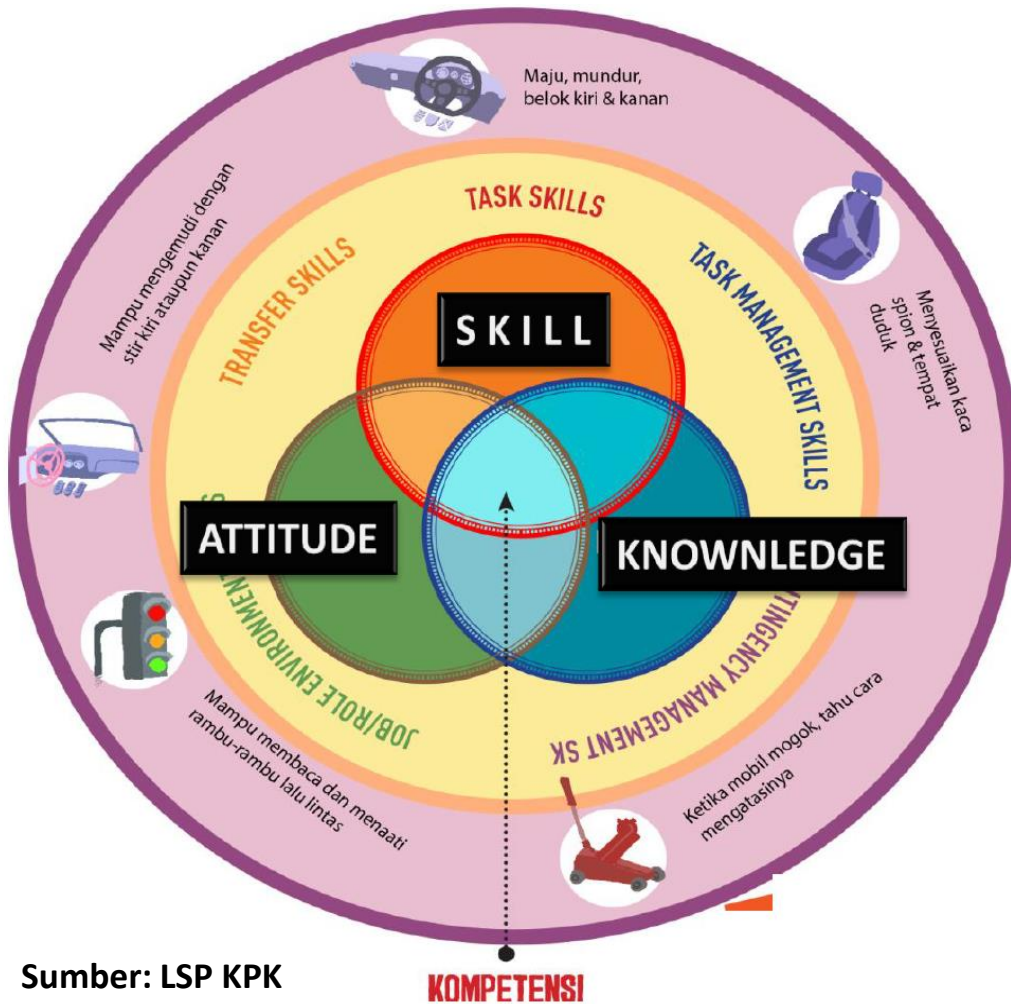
Maju, mundur, belok kiri & kanan

TASK SKILLS

TASK MANAGEMENT SKILLS

Menyesuaikan kaca spion & tempat duduk

TRANSFER SKILLS

Mampu mengemudi dengan stir kiri ataupun kanan

SKILL

ATTITUDE

KNOWNLEDGE

JOB/ROLE ENVIRONMEN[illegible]

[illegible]TINGENCY MANAGEMENT SK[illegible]

Mampu membaca dan menaati rambu-rambu lalu lintas

Ketika mobil mogok, tahu cara mengatasinya

Sumber: LSP KPK

KOMPETENSI